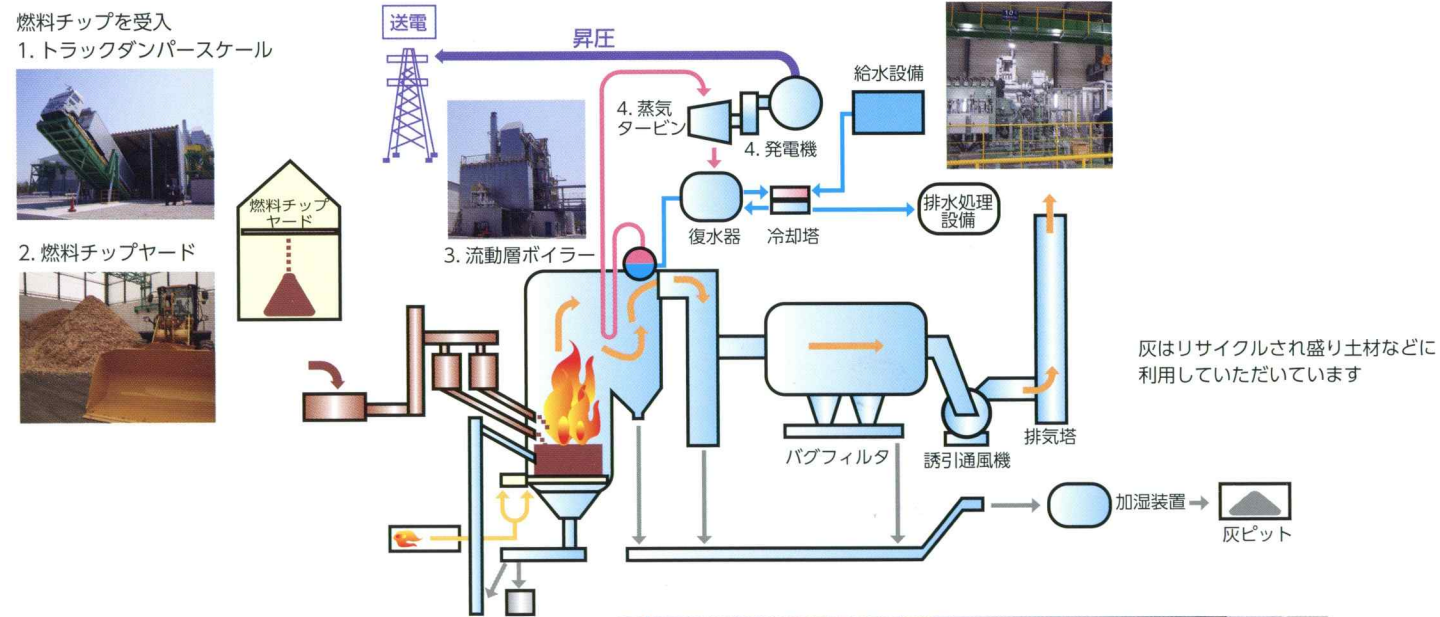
燃料チップを受入
1. トラックダンパースケール

2. 燃料チップヤード

燃料チップヤード

送電

昇圧

4. 蒸気タービン

4. 発電機

給水設備

3. 流動層ボイラー

復水器

冷却塔

排水処理設備

バグフィルタ

誘引通風機

排気塔

灰はリサイクルされ盛り土材などに利用していただいています

加湿装置

灰ピット